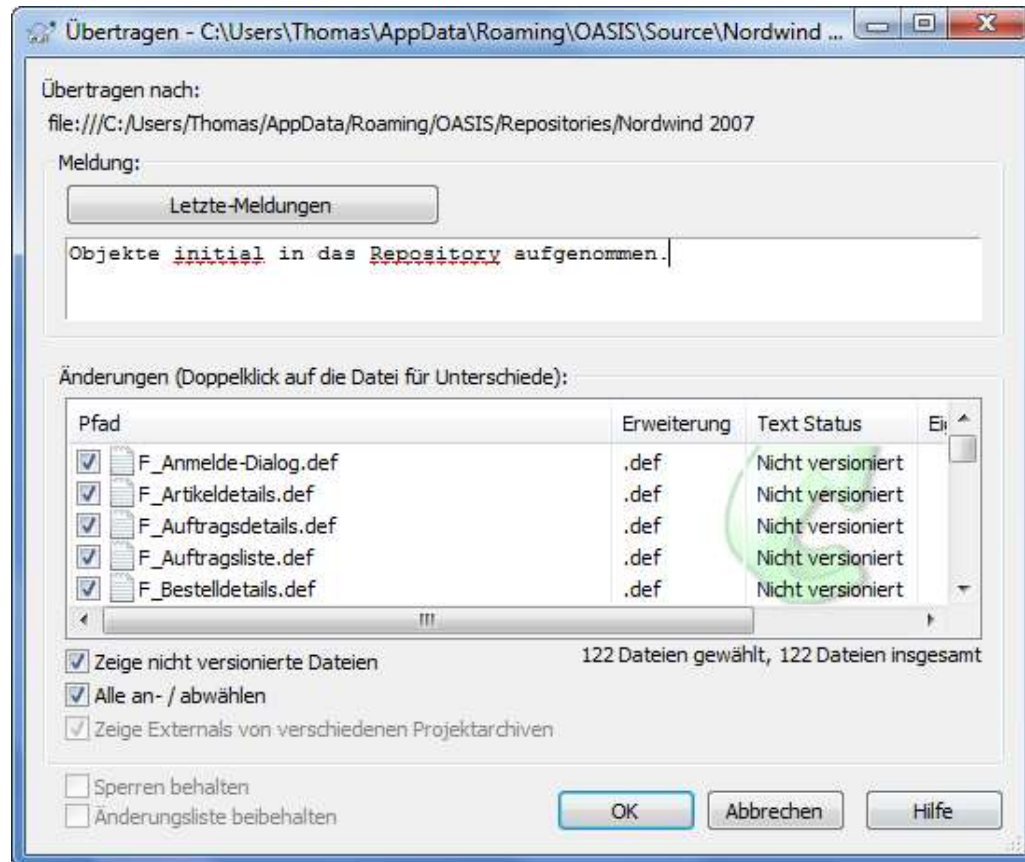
Übertragen - C:\Users\Thomas\AppData\Roaming\OASIS\Source\Nordwind ...

Übertragen nach:

file:///C:/Users/Thomas/AppData/Roaming/OASIS/Repositories/Nordwind 2007

Meldung:

Letzte-Meldungen

Objekte initial in das Repository aufgenommen.

Änderungen (Doppelklick auf die Datei für Unterschiede):

| Pfad | Erweiterung | Text Status | Ei |
|---|---|---|---|
| F_Anmelde-Dialog.def | .def | Nicht versioniert | |
| F_Artikeldetails.def | .def | Nicht versioniert | |
| F_Auftragsdetails.def | .def | Nicht versioniert | |
| F_Auftragsliste.def | .def | Nicht versioniert | |
| F_Bestelldetails.def | .def | Nicht versioniert | |

Zeige nicht versionierte Dateien

122 Dateien gewählt, 122 Dateien insgesamt

Alle an- / abwählen

Zeige Externals von verschiedenen Projektarchiven

Sperren behalten

Änderungsliste beibehalten

OK

Abbrechen

Hilfe